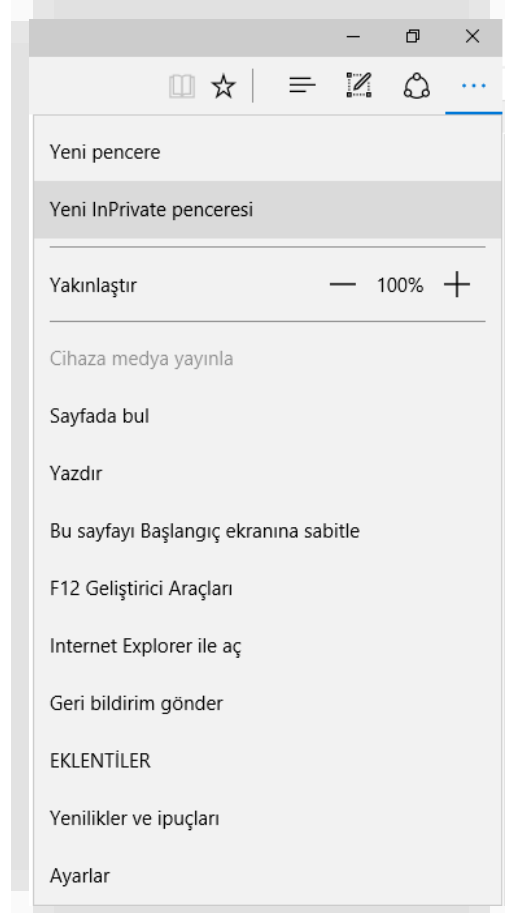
Yeni pencere

Yeni InPrivate penceresi

Yakınlaştır — 100% +

Cihaza medya yayınla

Sayfada bul

Yazdır

Bu sayfayı Başlangıç ekranına sabitle

F12 Geliştirici Araçları

Internet Explorer ile aç

Geri bildirim gönder

EKLENTİLER

Yenilikler ve ipuçları

Ayarlar